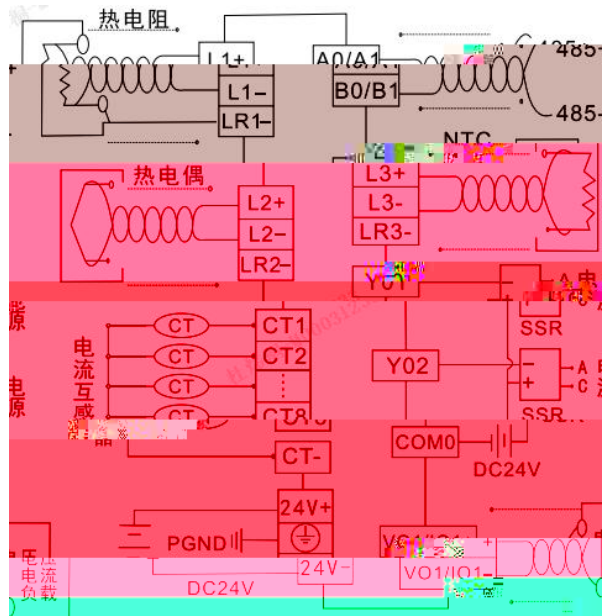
热电阻
L1+
L1-
LR1-
A0/A1
B0/B1
485-
485-
NTC
热电偶
L2+
L2-
LR2-
L3+
L3-
LR3-
Y01
SSR
源
CT
CT
CT
CT
CT1
CT2
⋮
CT8
电流互感器
电源
Y02
SSR
A
C
COM0
DC24V
CT-
24V+
PGND
VO1/IO1+
压电流负载
DC24V
24V-
VO1/IO1-